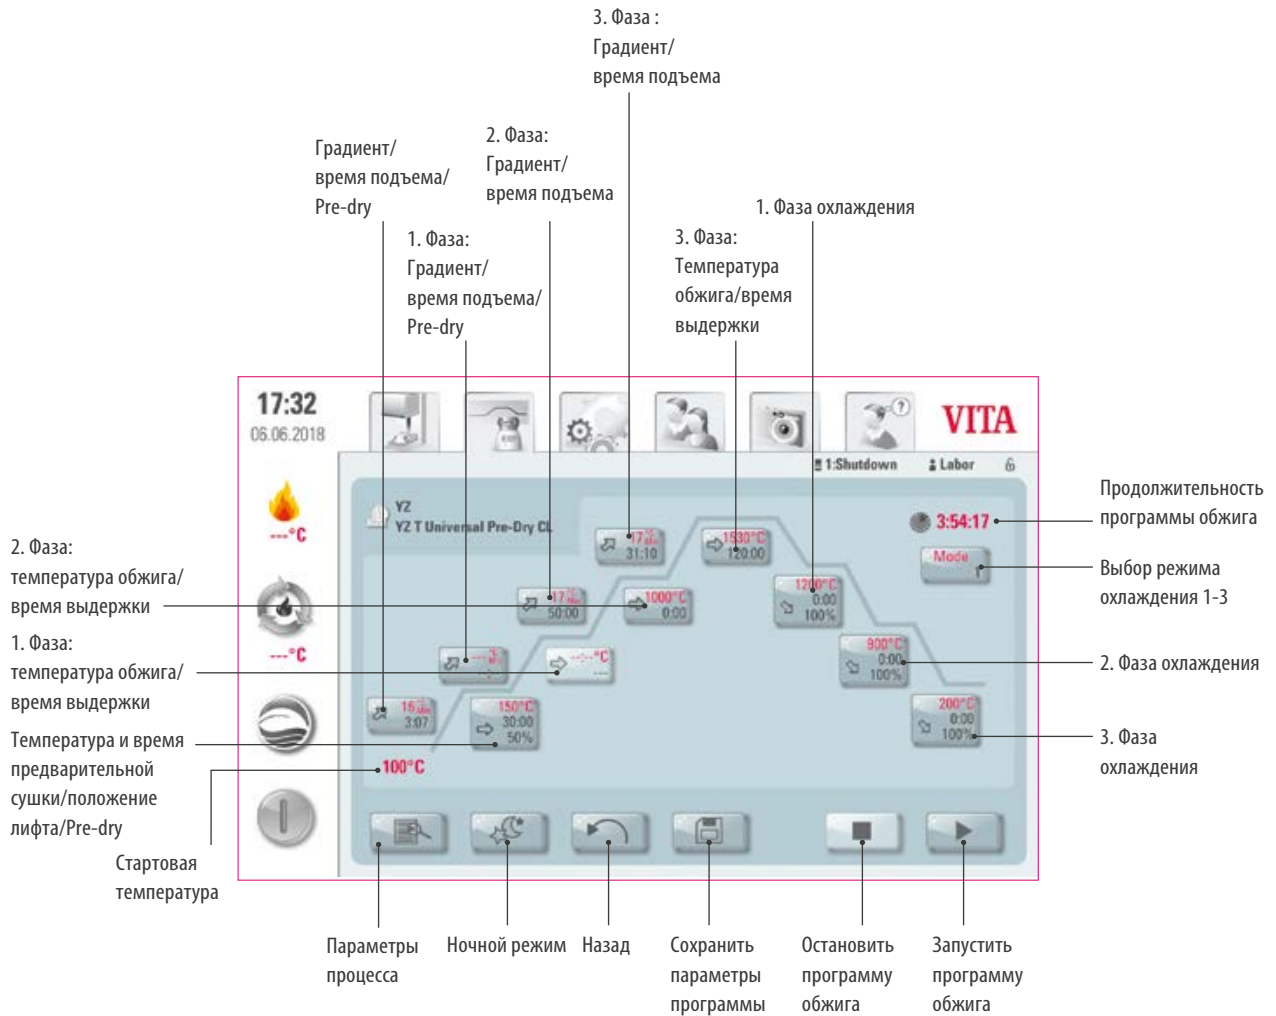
3. Фаза :
Градиент/
время подъема

Градиент/
время подъема/
Pre-dry

2. Фаза:
Градиент/
время подъема

1. Фаза охлаждения

1. Фаза:
Градиент/
время подъема/
Pre-dry

3. Фаза:
Температура
обжига/время
выдержки

17:32
06.06.2018

VITA

1:Shutdown
Labor

YZ
YZ T Universal Pre-Dry CL

Продолжительность программы обжига

3:54:17

Mode 1

Выбор режима охлаждения 1-3

2. Фаза:
температура обжига/
время выдержки

1. Фаза:
температура обжига/
время выдержки

Температура и время
предварительной
сушки/положение
лифта/Pre-dry

---°C
---°C

17 31:10
1530°C 120:00
17 50:00
1000°C 0:00
1200°C 0:00 100%
900°C 0:00 100%
15 3:07
150°C 30:00 50%
200°C 0:00 100%
100°C

2. Фаза охлаждения

3. Фаза
охлаждения

Стартовая
температура

Параметры
процесса

Ночной режим

Назад

Сохранить
параметры
программы

Остановить
программу
обжига

Запустить
программу
обжига